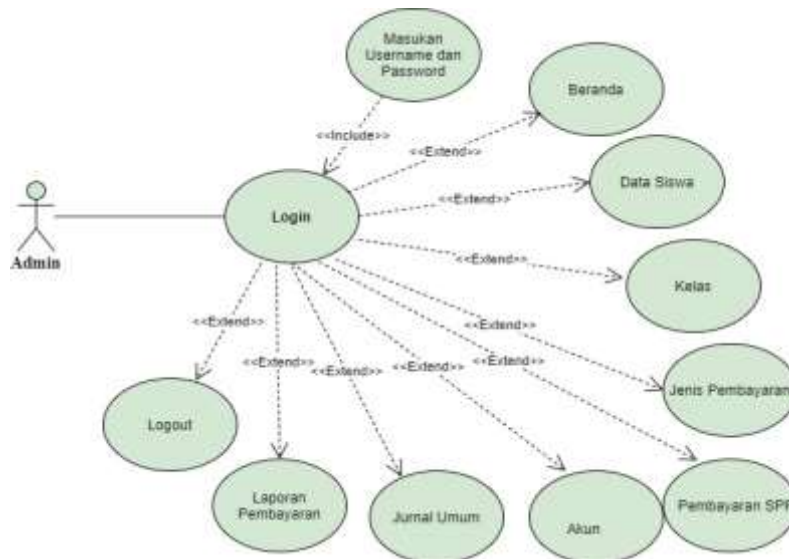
Masukan Username dan Password

<<Include>>

Beranda

<<Extend>>

Data Siswa

<<Extend>>

Admin

Login

<<Extend>>

Kelas

<<Extend>>

<<Extend>>

<<Extend>>

<<Extend>>

<<Extend>>

<<Extend>>

Jenis Pembayaran

Logout

Laporan Pembayaran

Jurnal Umum

Akun

Pembayaran SP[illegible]